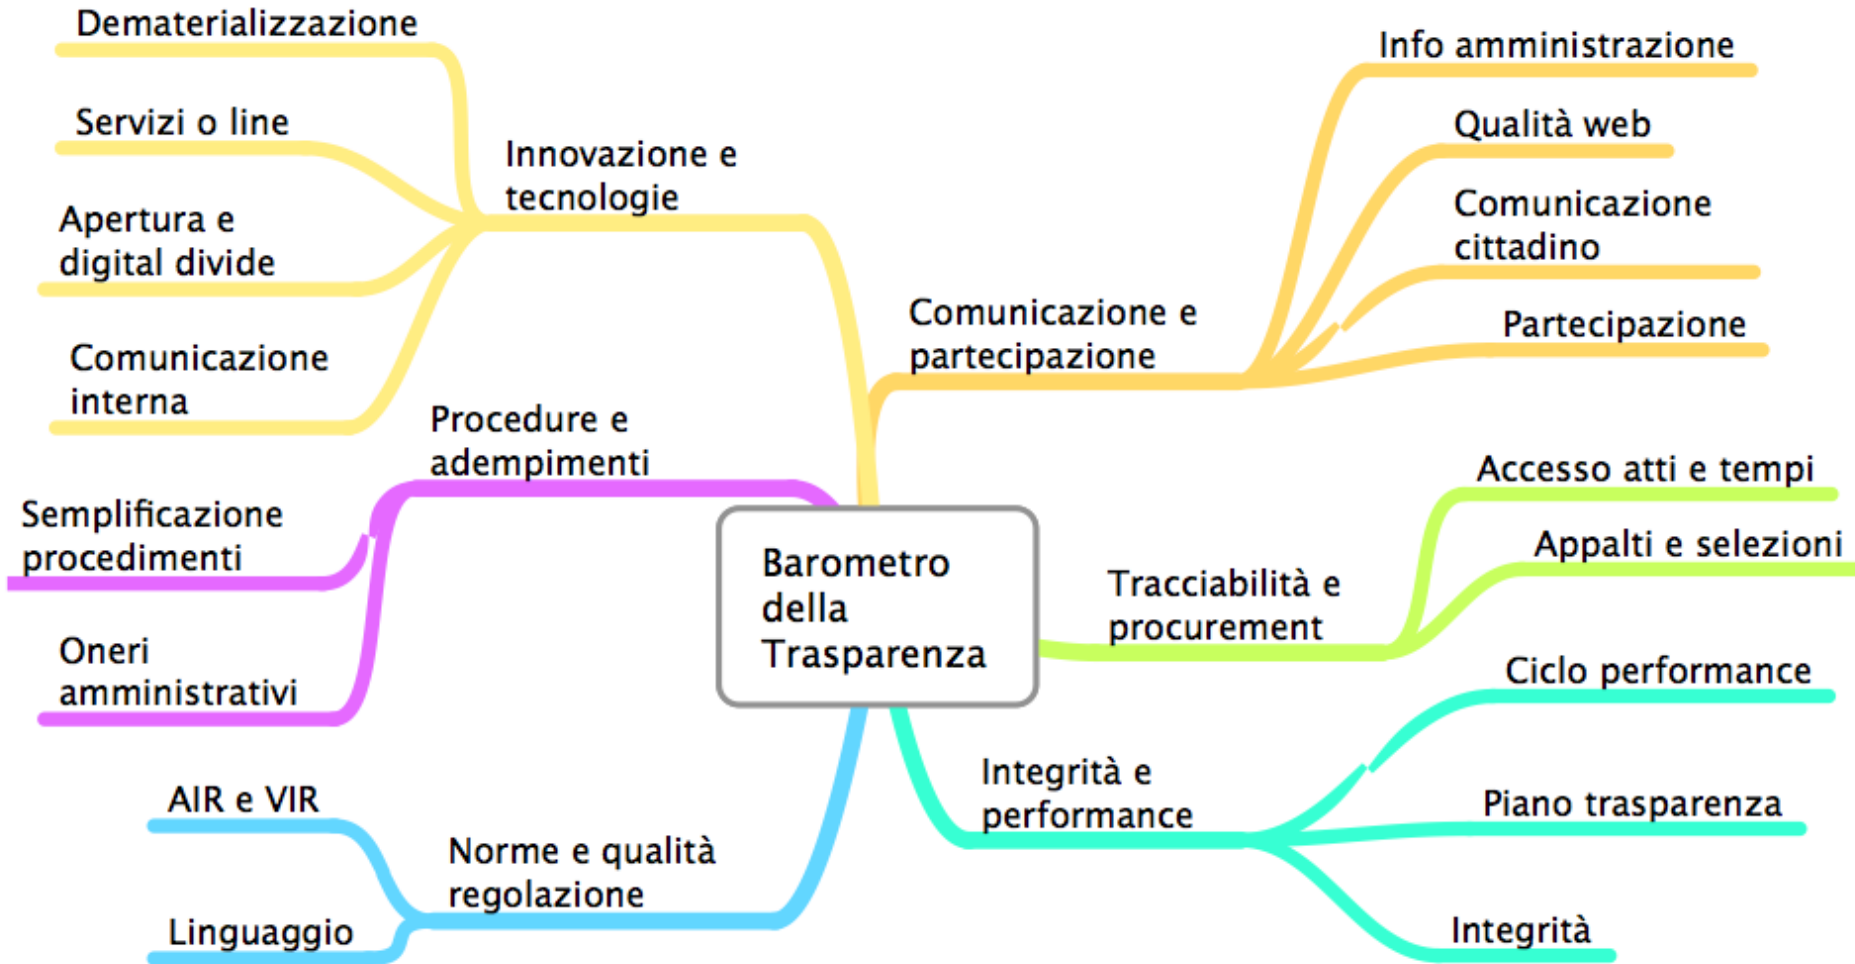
Barometro della Trasparenza

Innovazione e tecnologie

Dematerializzazione

Servizi o line

Apertura e digital divide

Comunicazione interna

Comunicazione e partecipazione

Info amministrazione

Qualità web

Comunicazione cittadino

Partecipazione

Procedure e adempimenti

Semplificazione procedimenti

Oneri amministrativi

Tracciabilità e procurement

Accesso atti e tempi

Appalti e selezioni

Integrità e performance

Ciclo performance

Piano trasparenza

Integrità

Norme e qualità regolazione

AIR e VIR

Linguaggio